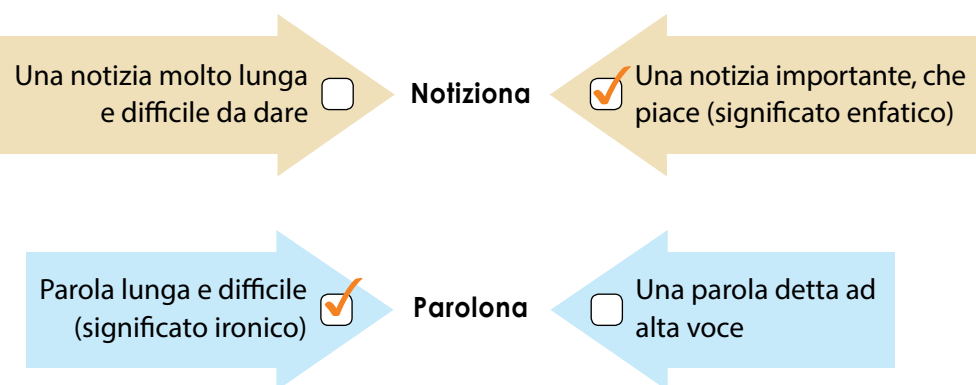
Una notizia molto lunga e difficile da dare

Notiziona

Una notizia importante, che piace (significato enfatico)

Parola lunga e difficile (significato ironico)

Parolona

Una parola detta ad alta voce